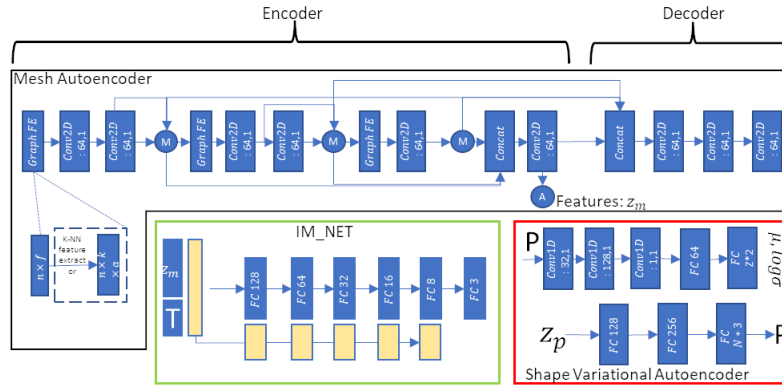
Encoder

Decoder

Mesh Autoencoder

$Graph\ FE$

$Conv2D$ : 64,1

$Conv2D$ : 64,1

M

$Graph\ FE$

$Conv2D$ : 64,1

$Conv2D$ : 64,1

M

$Graph\ FE$

$Conv2D$ : 64,1

M

$Concat$

$Conv2D$ : 64,1

$Concat$

$Conv2D$ : 64,1

$Conv2D$ : 64,1

$Conv2D$ : 64,1

A

Features: $z_m$

$n \times f$

K-NN feature extract or

$n \times k \times a$

IM_NET

$z_m$

T

$FC$ 128

$FC$ 64

$FC$ 32

$FC$ 16

$FC$ 8

$FC$ 3

P

$Conv1D$ : 32,1

$Conv1D$ : 128,1

$Conv1D$ : 1,1

$FC$ 64

$FC$ $z*2$

$\mu, log\sigma$

$z_p$

$FC$ 128

$FC$ 256

$FC$ $N*3$

P

Shape Variational Autoencoder